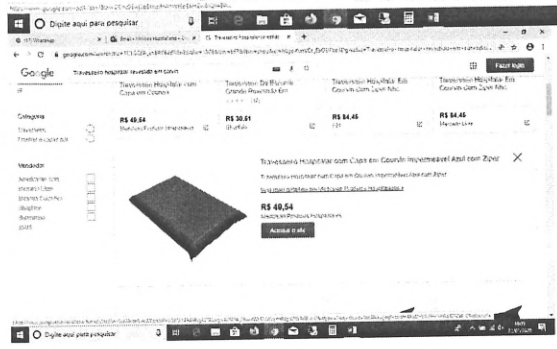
Digite aqui para pesquisar

Google Travesseiro hospitalar revestido em courvin

Fazer login

Categoria
Travesseiros
Protetor e capa p/ trav

Vendedor

Travesseiro Hospitalar com Capa em Courvin
R$ 49,54

Travesseiro De Espuma Grande Revestido Em
R$ 38,51

Travesseiro Hospitalar Em Courvin Com Zíper Mac
R$ 84,45

Travesseiro Hospitalar Em Courvin Com Zíper Mac
R$ 84,45

Travesseiro Hospitalar com Capa em Courvin Impermeável Azul com Zíper

R$ 49,54

Acessar o site

Digite aqui para pesquisar